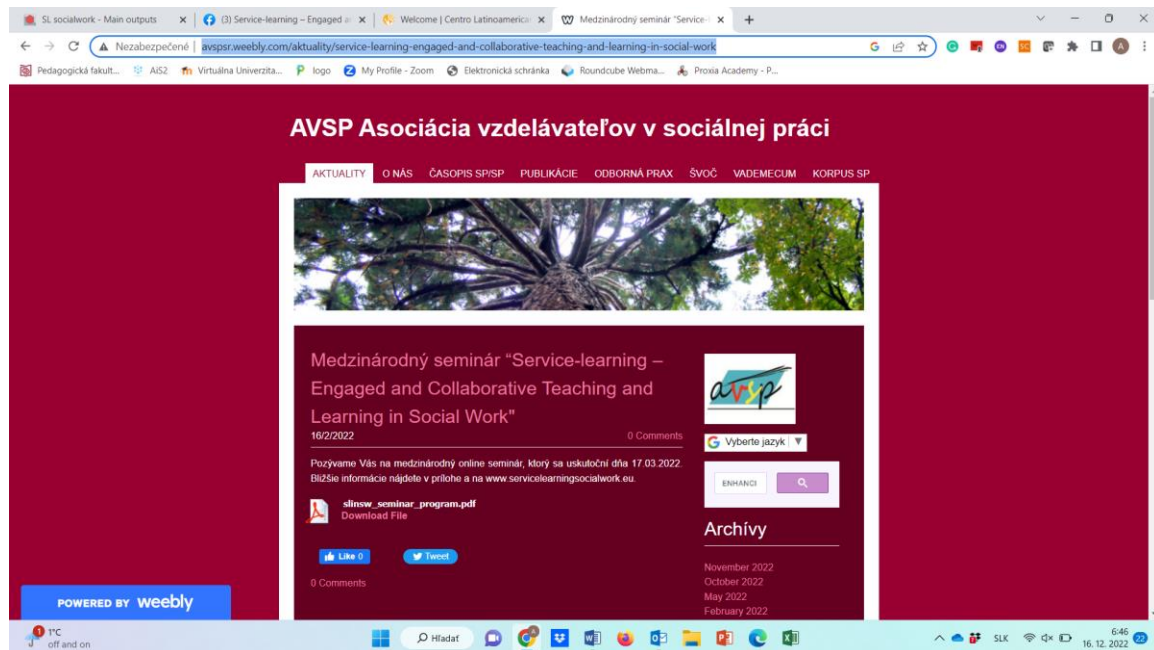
SL socialwork - Main outputs × (3) Service-learning – Engaged a × Welcome | Centro Latinoamerica × Medzinárodný seminár "Service-l × +

Nezabezpečené | avspsr.weebly.com/aktuality/service-learning-engaged-and-collaborative-teaching-and-learning-in-social-work

Pedagogická fakult... AiS2 Virtuálna Univerzita... logo My Profile - Zoom Elektronická schránka Roundcube Webma... Proxia Academy - P...

AVSP Asociácia vzdelávateľov v sociálnej práci

AKTUALITY O NÁS ČASOPIS SP/SP PUBLIKÁCIE ODBORNÁ PRAX ŠVOČ VADEMECUM KORPUS SP

Medzinárodný seminár "Service-learning – Engaged and Collaborative Teaching and Learning in Social Work"

16/2/2022

0 Comments

Pozývame Vás na medzinárodný online seminár, ktorý sa uskutoční dňa 17.03.2022. Bližšie informácie nájdete v prílohe a na www.servicelearningsocialwork.eu.

slinsw_seminar_program.pdf
Download File

Like 0 Tweet

0 Comments

avsp

Vyberte jazyk ▼

ENHANCI

Archívy

November 2022
October 2022
May 2022
February 2022

POWERED BY weebly

1°C
off and on

Hľadať

SLK

6:46
16. 12. 2022

22